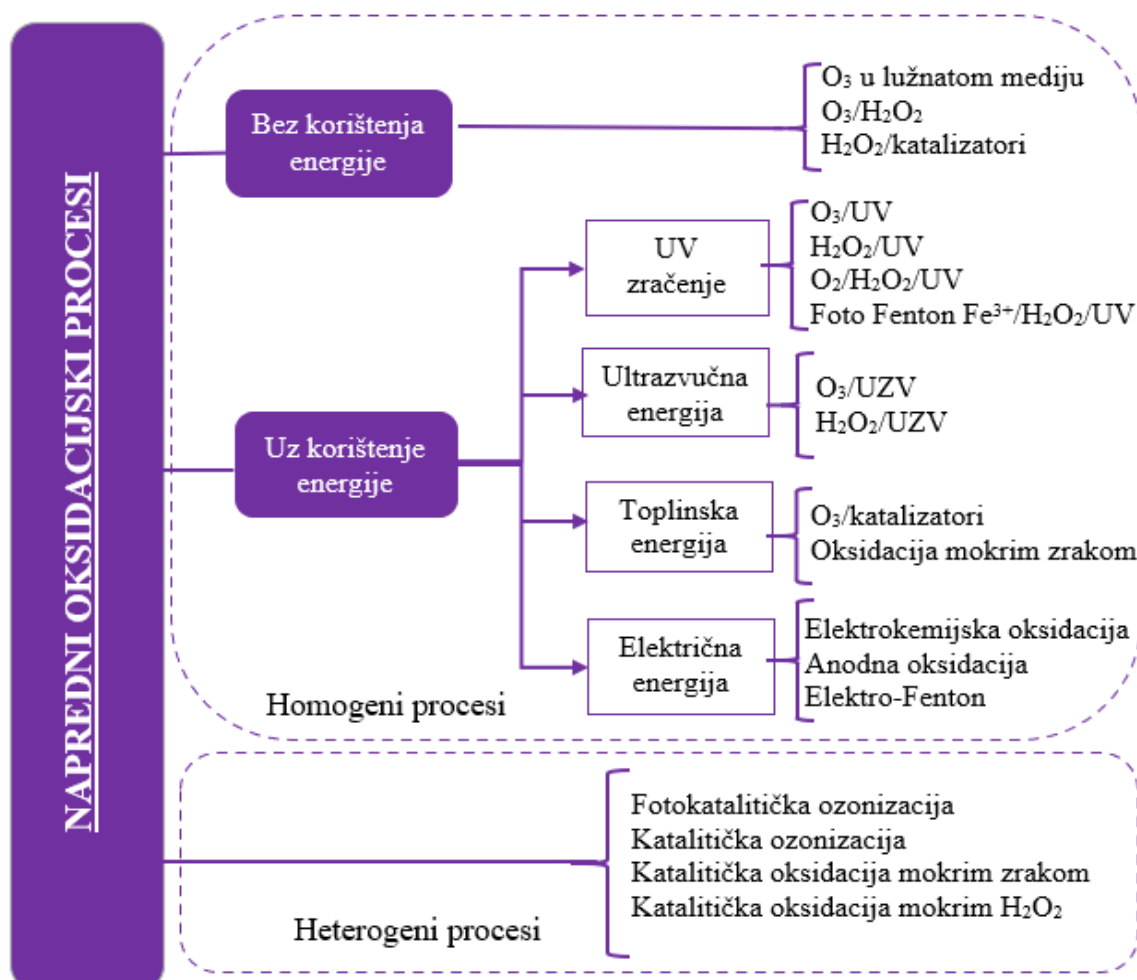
NAPREDNI OKSIDACIJSKI PROCESI

Bez korištenja energije

$O_3$ u lužnatom mediju
$O_3/H_2O_2$
$H_2O_2$/katalizatori

UV zračenje

$O_3$/UV
$H_2O_2$/UV
$O_2/H_2O_2$/UV
Foto Fenton $Fe^{3+}/H_2O_2$/UV

Ultrazvučna energija

$O_3$/UZV
$H_2O_2$/UZV

Uz korištenje energije

Toplinska energija

$O_3$/katalizatori
Oksidacija mokrim zrakom

Električna energija

Elektrokemijska oksidacija
Anodna oksidacija
Elektro-Fenton

Homogeni procesi

Fotokatalitička ozonizacija
Katalitička ozonizacija
Katalitička oksidacija mokrim zrakom
Katalitička oksidacija mokrim $H_2O_2$

Heterogeni procesi